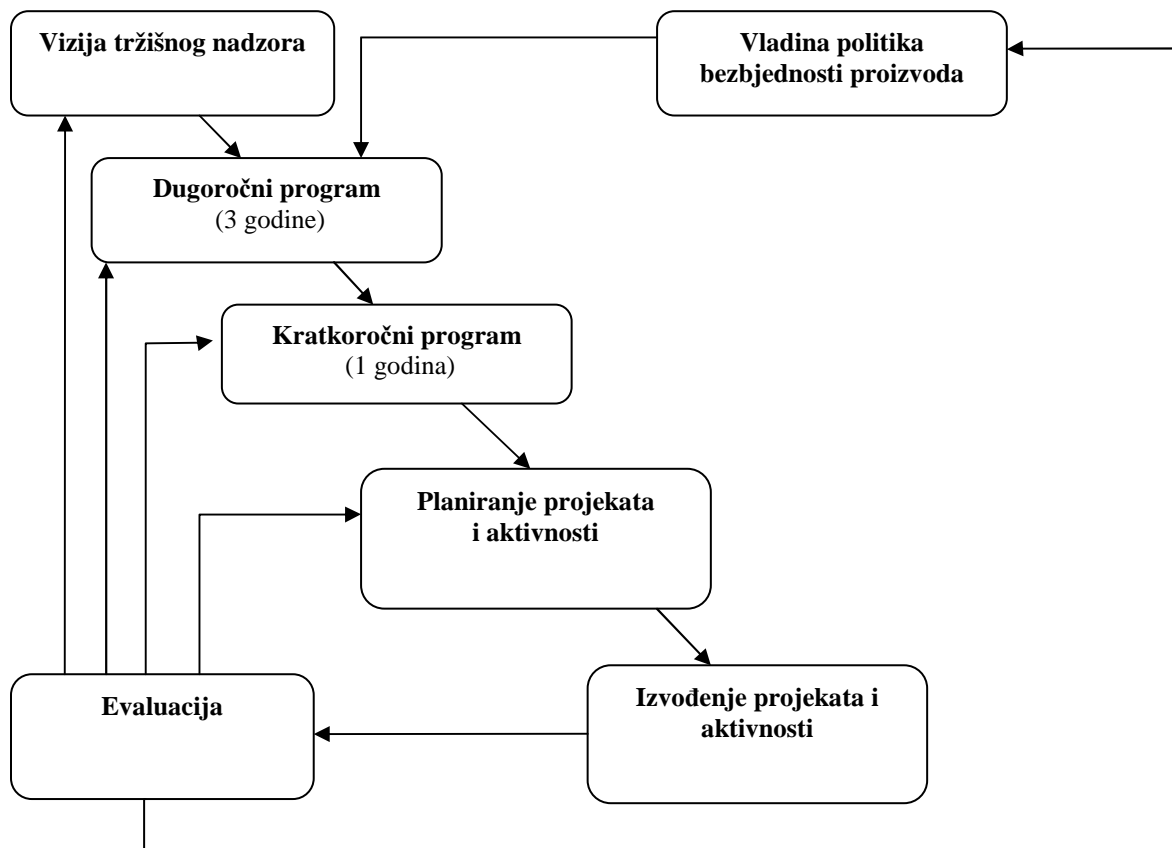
Vizija tržišnog nadzora

Vladina politika bezbjednosti proizvoda

Dugoročni program
(3 godine)

Kratkoročni program
(1 godina)

Planiranje projekata i aktivnosti

Evaluacija

Izvođenje projekata i aktivnosti